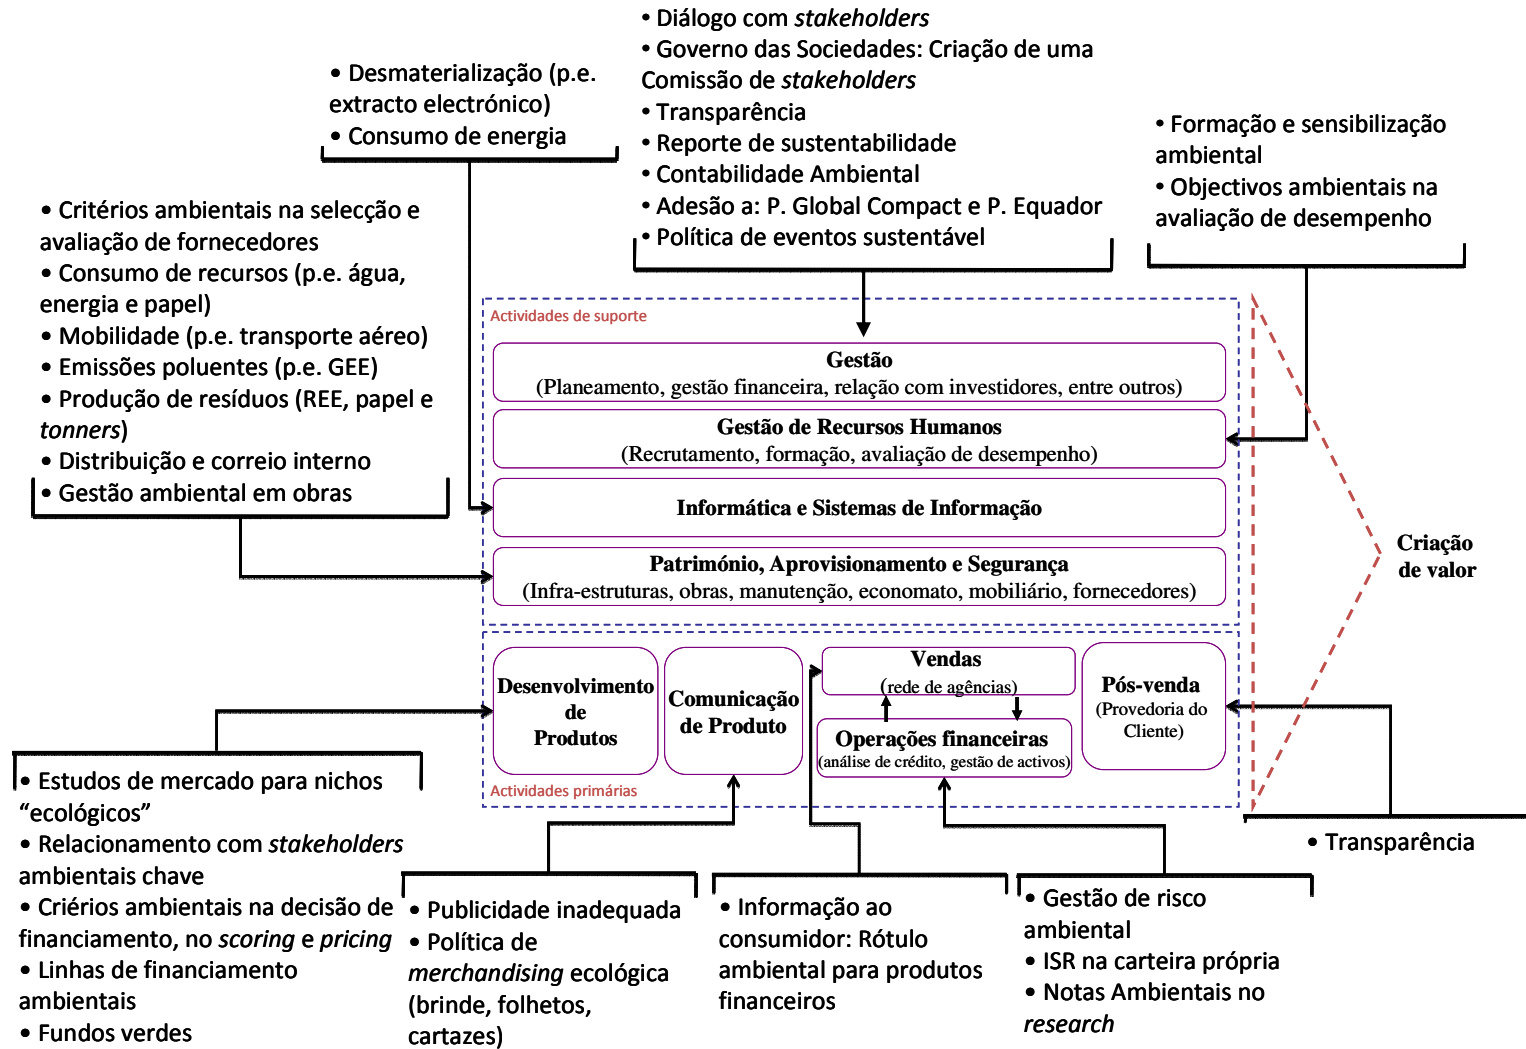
• Diálogo com stakeholders
• Governo das Sociedades: Criação de uma Comissão de stakeholders
• Transparência
• Reporte de sustentabilidade
• Contabilidade Ambiental
• Adesão a: P. Global Compact e P. Equador
• Política de eventos sustentável

• Desmaterialização (p.e. extracto electrónico)
• Consumo de energia

• Formação e sensibilização ambiental
• Objectivos ambientais na avaliação de desempenho

• Critérios ambientais na selecção e avaliação de fornecedores
• Consumo de recursos (p.e. água, energia e papel)
• Mobilidade (p.e. transporte aéreo)
• Emissões poluentes (p.e. GEE)
• Produção de resíduos (REE, papel e tonners)
• Distribuição e correio interno
• Gestão ambiental em obras

Actividades de suporte

Gestão
(Planeamento, gestão financeira, relação com investidores, entre outros)

Gestão de Recursos Humanos
(Recrutamento, formação, avaliação de desempenho)

Informática e Sistemas de Informação

Património, Aprovisionamento e Segurança
(Infra-estruturas, obras, manutenção, economato, mobiliário, fornecedores)

Criação de valor

Desenvolvimento de Produtos

Comunicação de Produto

Vendas
(rede de agências)

Operações financeiras
(análise de crédito, gestão de activos)

Pós-venda
(Provedoria do Cliente)

Actividades primárias

• Estudos de mercado para nichos "ecológicos"
• Relacionamento com stakeholders ambientais chave
• Criérios ambientais na decisão de financiamento, no scoring e pricing
• Linhas de financiamento ambientais
• Fundos verdes

• Publicidade inadequada
• Política de merchandising ecológica (brinde, folhetos, cartazes)

• Informação ao consumidor: Rótulo ambiental para produtos financeiros

• Gestão de risco ambiental
• ISR na carteira própria
• Notas Ambientais no research

• Transparência